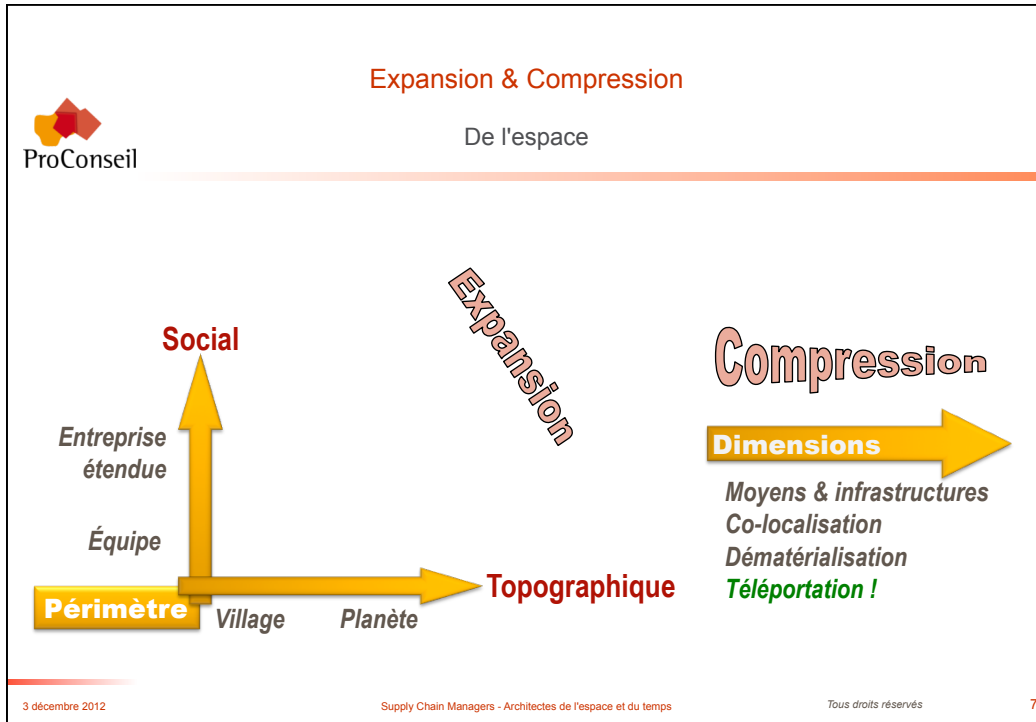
Expansion & Compression

De l'espace

ProConseil

Expansion

Social

Entreprise étendue

Équipe

Périmètre

Village

Planète

Topographique

Compression

Dimensions

Moyens & infrastructures
Co-localisation
Dématérialisation
Téléportation !

3 décembre 2012

Supply Chain Managers - Architectes de l'espace et du temps

Tous droits réservés

7